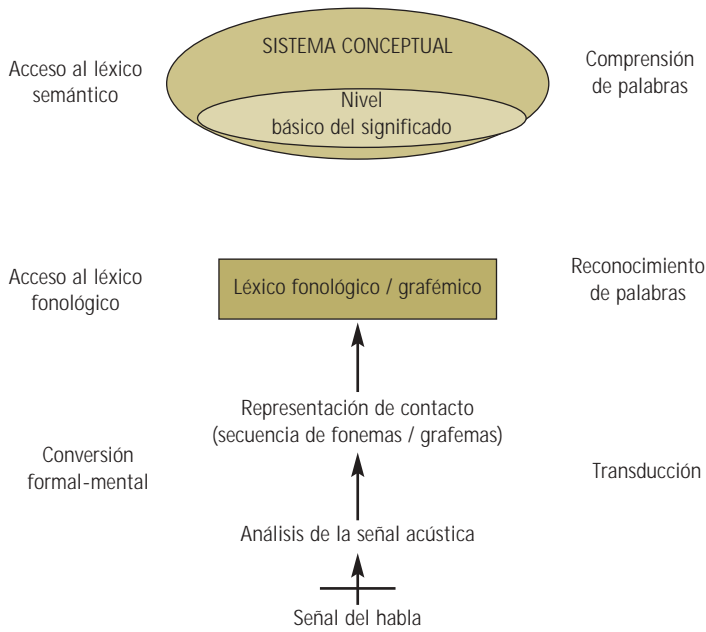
Acceso al léxico semántico

SISTEMA CONCEPTUAL

Nivel básico del significado

Comprensión de palabras

Acceso al léxico fonológico

Léxico fonológico / grafémico

Reconocimiento de palabras

Representación de contacto (secuencia de fonemas / grafemas)

Conversión formal-mental

Transducción

Análisis de la señal acústica

Señal del habla